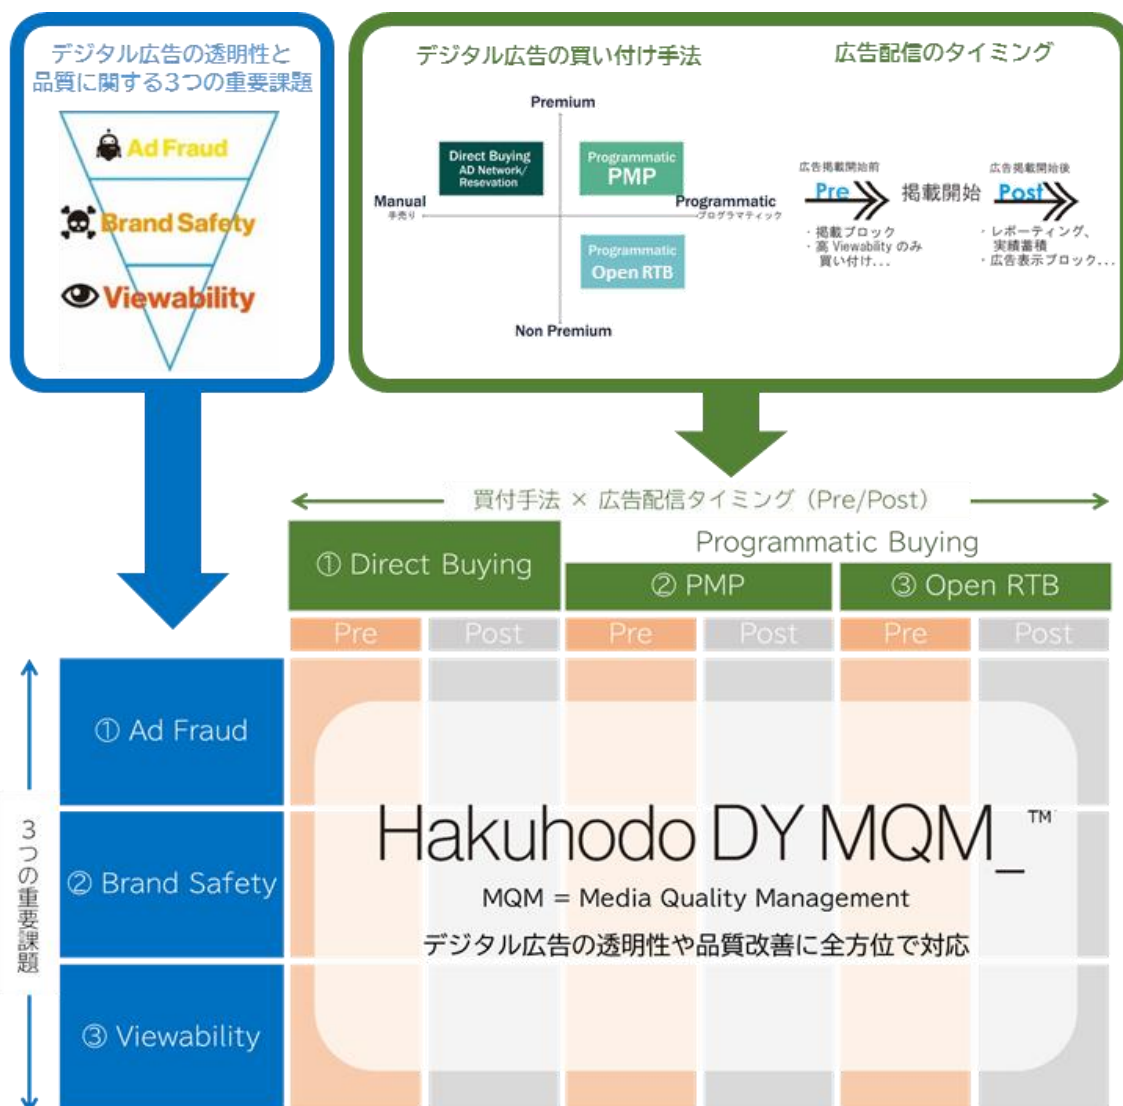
デジタル広告の透明性と品質に関する3つの重要課題

Ad Fraud

Brand Safety

Viewability

デジタル広告の買い付け手法

広告配信のタイミング

Premium

Direct Buying AD Network/ Resevation

Programmatic PMP

Manual 手売り

Programmatic プログラマティック

Programmatic Open RTB

Non Premium

広告掲載開始前

Pre

掲載開始

広告掲載開始後

Post

・掲載ブロック
・高 Viewability のみ買い付け...

・レポーティング、実績蓄積
・広告表示ブロック...

買付手法 × 広告配信タイミング（Pre/Post）

Programmatic Buying

① Direct Buying

② PMP

③ Open RTB

| Pre | Post | Pre | Post | Pre | Post |
|---|---|---|---|---|---|

① Ad Fraud

② Brand Safety

③ Viewability

3つの重要課題

Hakuhodo DY MQM_™

MQM = Media Quality Management

デジタル広告の透明性や品質改善に全方位で対応